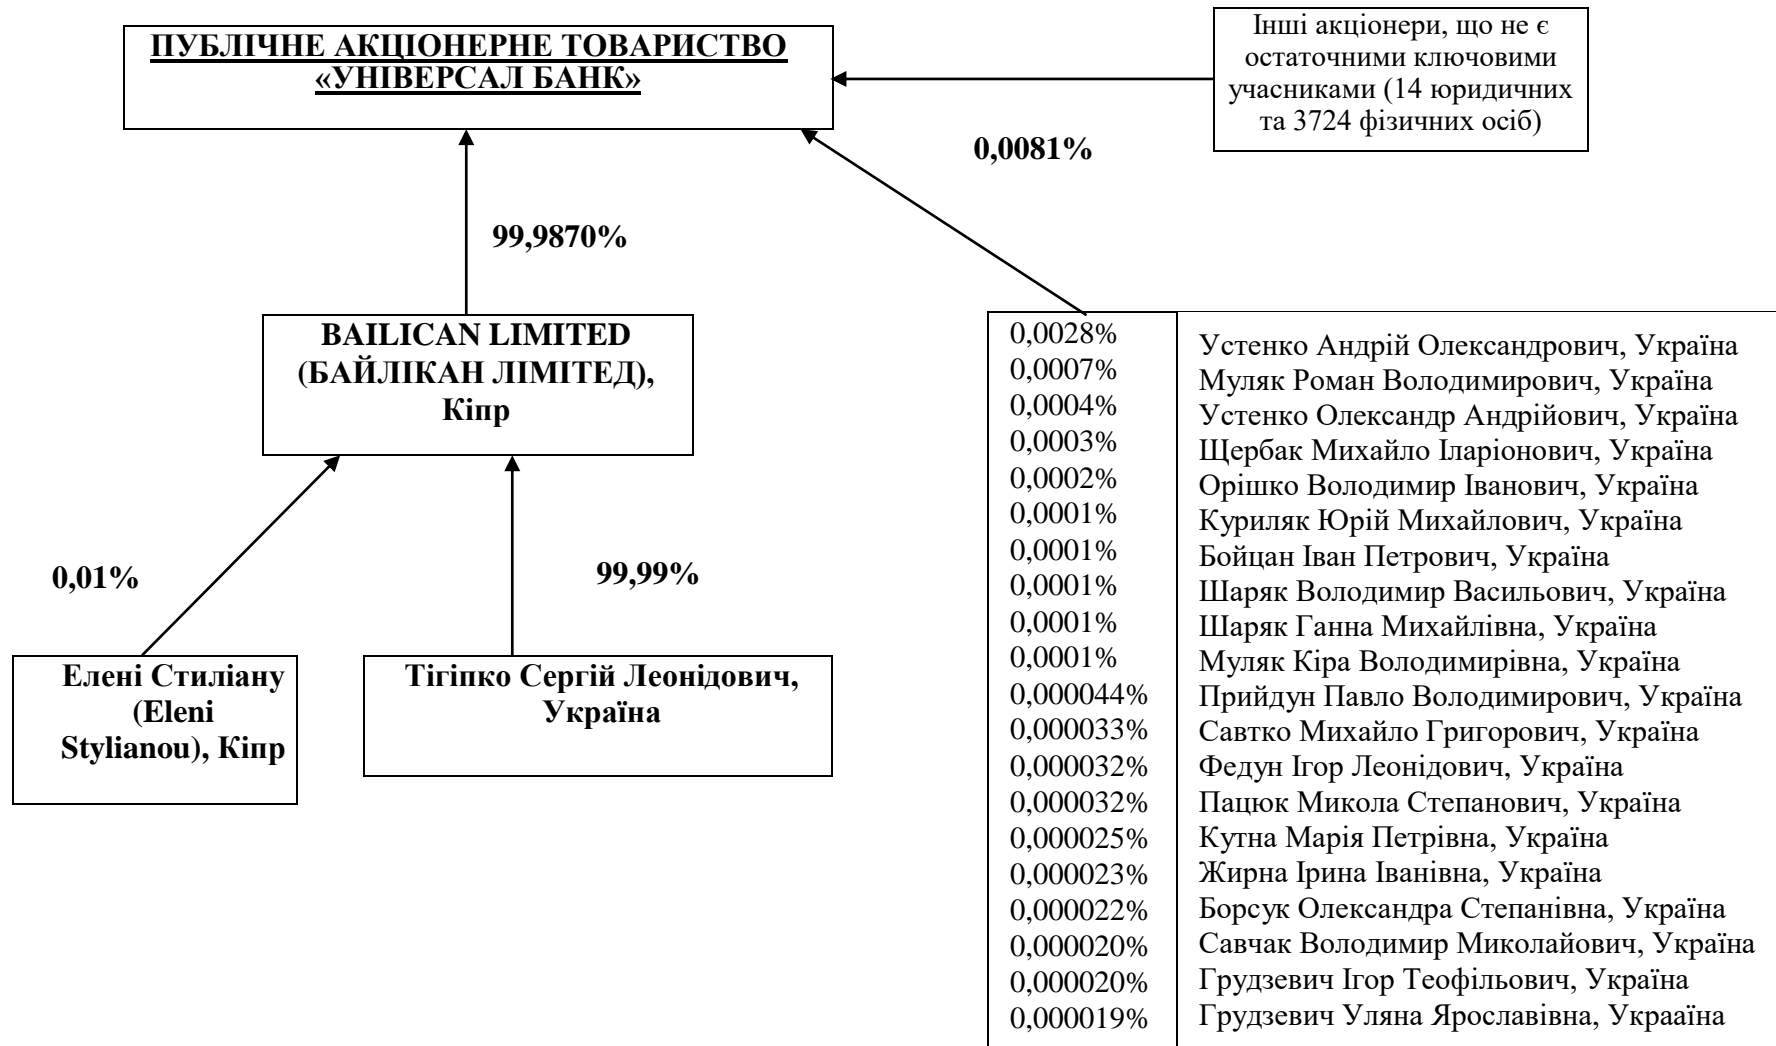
ПУБЛІЧНЕ АКЦІОНЕРНЕ ТОВАРИСТВО «УНІВЕРСАЛ БАНК»

Інші акціонери, що не є остаточними ключовими учасниками (14 юридичних та 3724 фізичних осіб)

0,0081%

99,9870%

BAILICAN LIMITED (БАЙЛІКАН ЛІМІТЕД), Кіпр

0,01%

99,99%

Елені Стиліану (Eleni Stylianou), Кіпр

Тігіпко Сергій Леонідович, Україна

| | |
|---|---|
| 0,0028% | Устенко Андрій Олександрович, Україна |
| 0,0007% | Муляк Роман Володимирович, Україна |
| 0,0004% | Устенко Олександр Андрійович, Україна |
| 0,0003% | Щербак Михайло Іларіонович, Україна |
| 0,0002% | Орішко Володимир Іванович, Україна |
| 0,0001% | Куриляк Юрій Михайлович, Україна |
| 0,0001% | Бойцан Іван Петрович, Україна |
| 0,0001% | Шаряк Володимир Васильович, Україна |
| 0,0001% | Шаряк Ганна Михайлівна, Україна |
| 0,0001% | Муляк Кіра Володимирівна, Україна |
| 0,000044% | Прийдун Павло Володимирович, Україна |
| 0,000033% | Савтко Михайло Григорович, Україна |
| 0,000032% | Федун Ігор Леонідович, Україна |
| 0,000032% | Пацюк Микола Степанович, Україна |
| 0,000025% | Кутна Марія Петрівна, Україна |
| 0,000023% | Жирна Ірина Іванівна, Україна |
| 0,000022% | Борсук Олександра Степанівна, Україна |
| 0,000020% | Савчак Володимир Миколайович, Україна |
| 0,000020% | Грудзевич Ігор Теофільович, Україна |
| 0,000019% | Грудзевич Уляна Ярославівна, Украаїна |